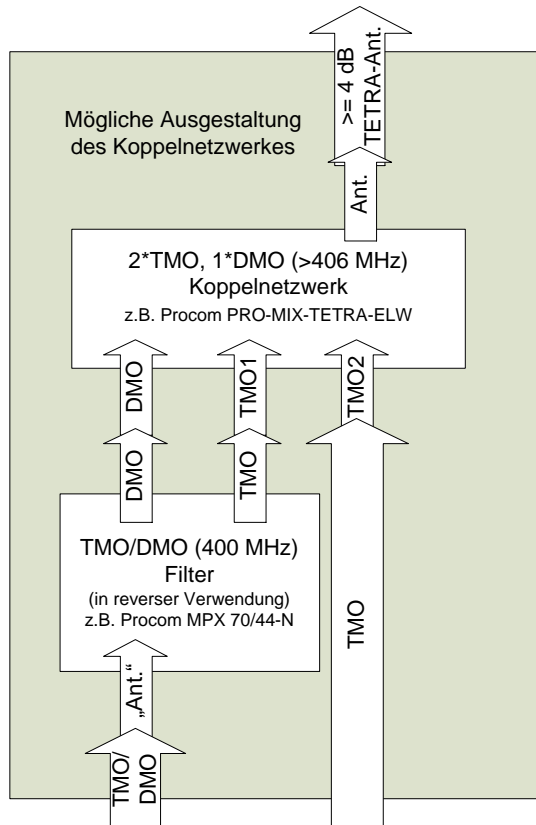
>= 4 dB
TETRA-Ant.

Mögliche Ausgestaltung des Koppelnetzwerkes

Ant.

2*TMO, 1*DMO (>406 MHz)
Koppelnetzwerk
z.B. Procom PRO-MIX-TETRA-ELW

DMO

TMO1

TMO2

DMO

TMO

TMO/DMO (400 MHz)
Filter
(in reverser Verwendung)
z.B. Procom MPX 70/44-N

„Ant.“

TMO

TMO/
DMO